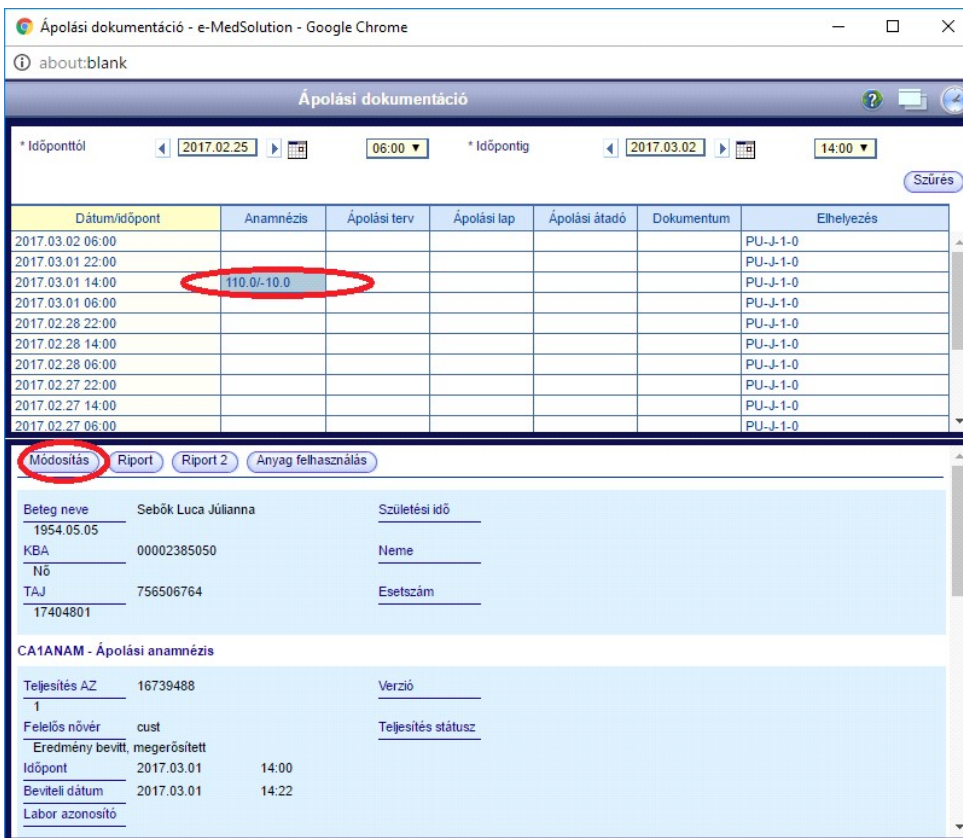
Ápolási dokumentáció - e-MedSolution - Google Chrome

about:blank

Ápolási dokumentáció

* Időponttól 2017.02.25 06:00 * Időpontig 2017.03.02 14:00

Szűrés

| Dátum/időpont | Anamnézis | Ápolási terv | Ápolási lap | Ápolási átadó | Dokumentum | Elhelyezés |
|---|---|---|---|---|---|---|
| 2017.03.02 06:00 | | | | | | PU-J-1-0 |
| 2017.03.01 22:00 | | | | | | PU-J-1-0 |
| 2017.03.01 14:00 | 110.0/-10.0 | | | | | PU-J-1-0 |
| 2017.03.01 06:00 | | | | | | PU-J-1-0 |
| 2017.02.28 22:00 | | | | | | PU-J-1-0 |
| 2017.02.28 14:00 | | | | | | PU-J-1-0 |
| 2017.02.28 06:00 | | | | | | PU-J-1-0 |
| 2017.02.27 22:00 | | | | | | PU-J-1-0 |
| 2017.02.27 14:00 | | | | | | PU-J-1-0 |
| 2017.02.27 06:00 | | | | | | PU-J-1-0 |

Módosítás Riport Riport 2 Anyag felhasználás

Beteg neve Sebők Luca Júlianna
Születési idő 1954.05.05
KBA 00002385050
Neme Nő
TAJ 756506764
Esetszám 17404801

CA1ANAM - Ápolási anamnézis

Teljesítés AZ 16739488
Verzió 1
Felelős nővér cust
Teljesítés státusz Eredmény bevitt, megerősített
Időpont 2017.03.01 14:00
Beviteli dátum 2017.03.01 14:22
Labor azonosító